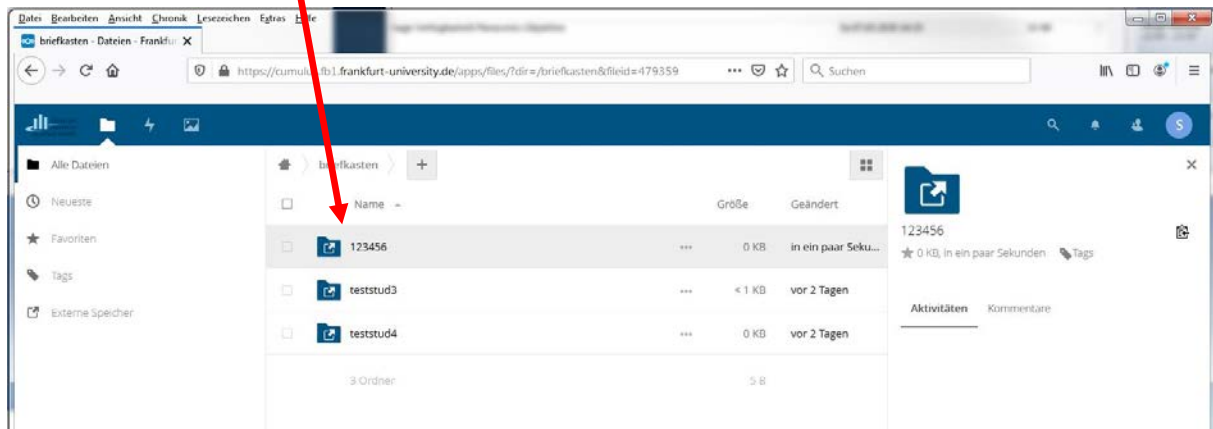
Datei Bearbeiten Ansicht Chronik Lesezeichen Extras Hilfe

briefkasten - Dateien - Frankfur ✕

https://cumulus.fb1.frankfurt-university.de/apps/files/?dir=/briefkasten&fileid=479359

Suchen

S

Alle Dateien

Neueste

Favoriten

Tags

Externe Speicher

briefkasten +

Name

Größe

Geändert

123456 0 KB in ein paar Seku...

teststud3 < 1 KB vor 2 Tagen

teststud4 0 KB vor 2 Tagen

3 Ordner 5 B

123456

0 KB, in ein paar Sekunden Tags

Aktivitäten Kommentare